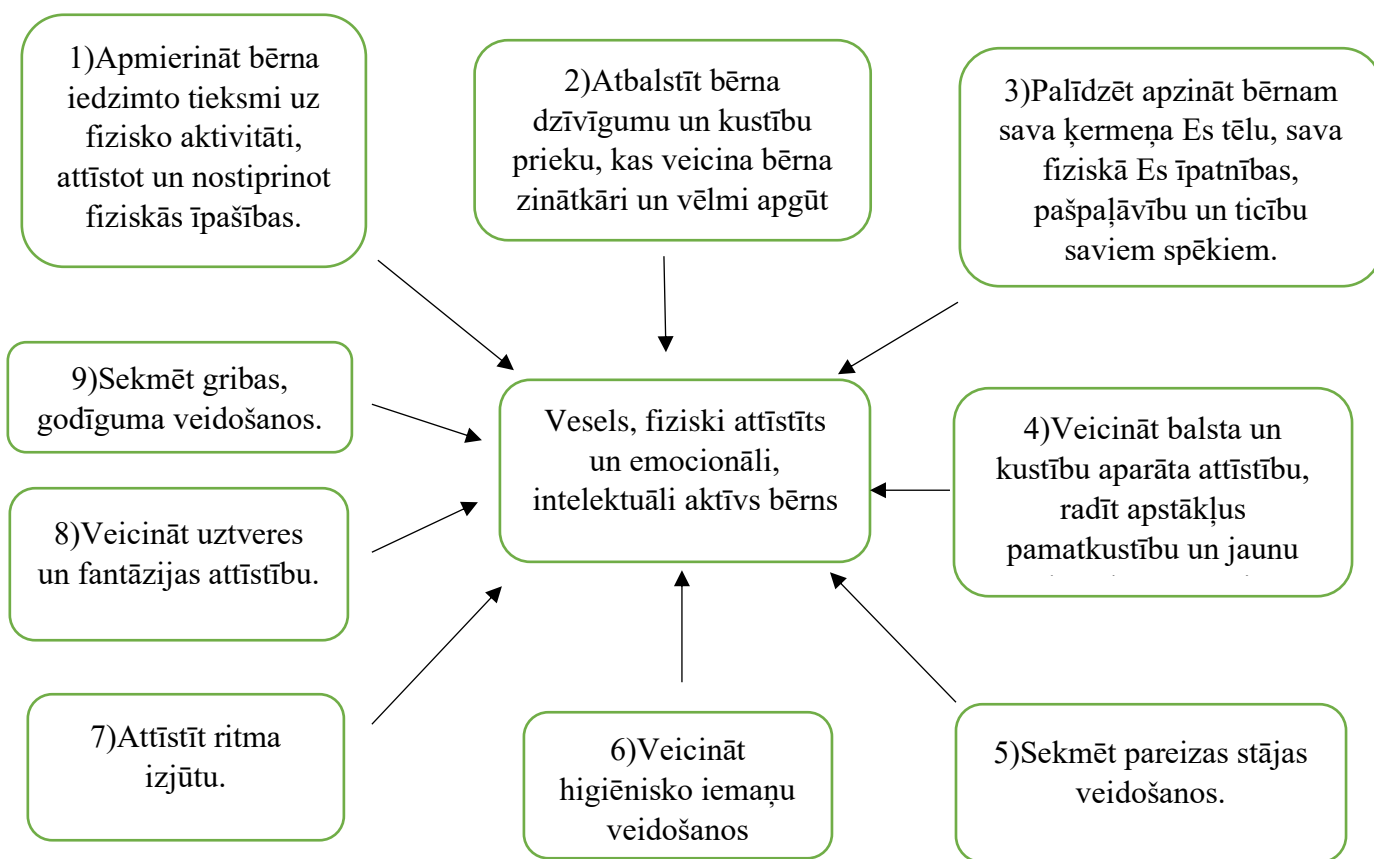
1)Apmierināt bērna iedzimto tieksmi uz fizisko aktivitāti, attīstot un nostiprinot fiziskās īpašības.

2)Atbalstīt bērna dzīvīgumu un kustību prieku, kas veicina bērna zinātkāri un vēlmi apgūt

3)Palīdzēt apzināt bērnam sava ķermeņa Es tēlu, sava fiziskā Es īpatnības, pašpaļāvību un ticību saviem spēkiem.

9)Sekmēt gribas, godīguma veidošanos.

Vesels, fiziski attīstīts un emocionāli, intelektuāli aktīvs bērns

4)Veicināt balsta un kustību aparāta attīstību, radīt apstākļus pamatkustību un jaunu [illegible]

8)Veicināt uztveres un fantāzijas attīstību.

7)Attīstīt ritma izjūtu.

6)Veicināt higiēnisko iemaņu veidošanos

5)Sekmēt pareizas stājas veidošanos.